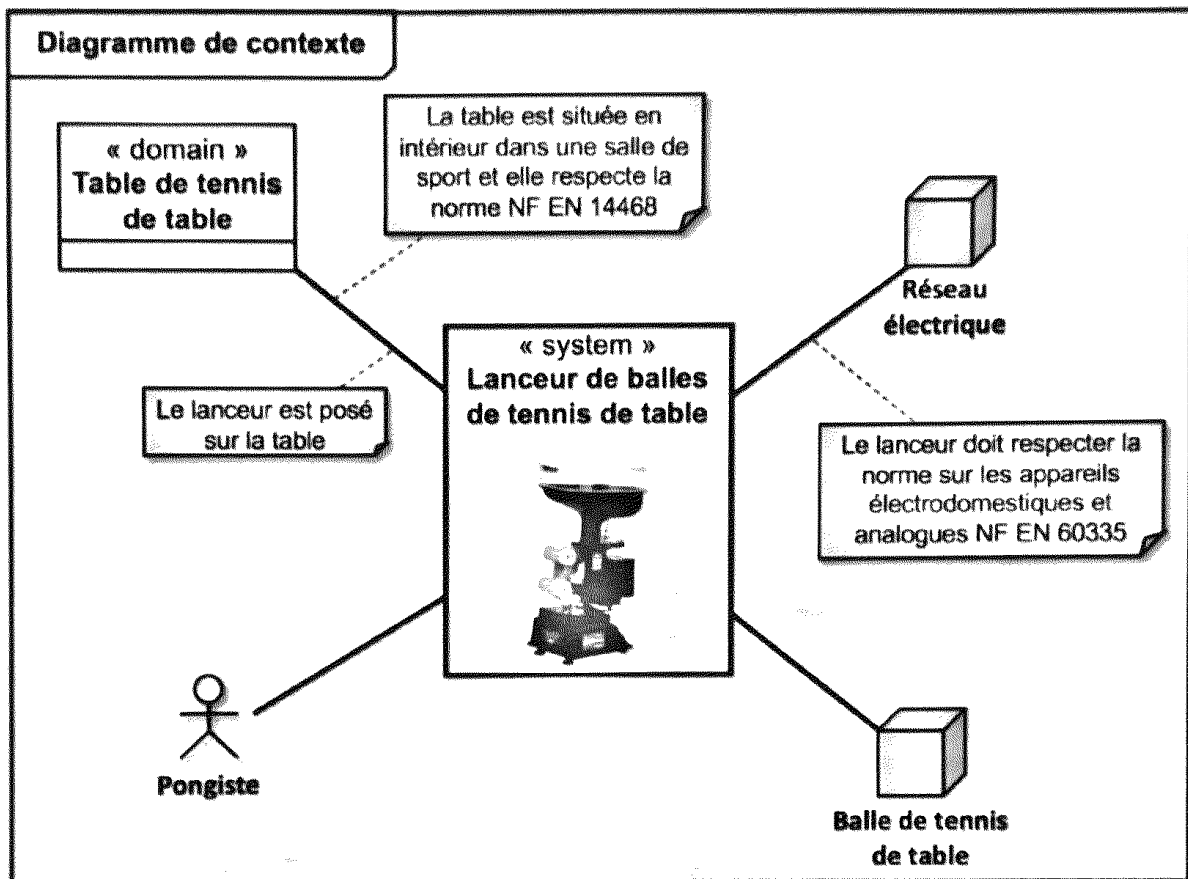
Diagramme de contexte

« domain »
Table de tennis de table

La table est située en intérieur dans une salle de sport et elle respecte la norme NF EN 14468

Réseau électrique

« system »
Lanceur de balles de tennis de table

Le lanceur est posé sur la table

Le lanceur doit respecter la norme sur les appareils électrodomestiques et analogues NF EN 60335

Pongiste

Balle de tennis de table